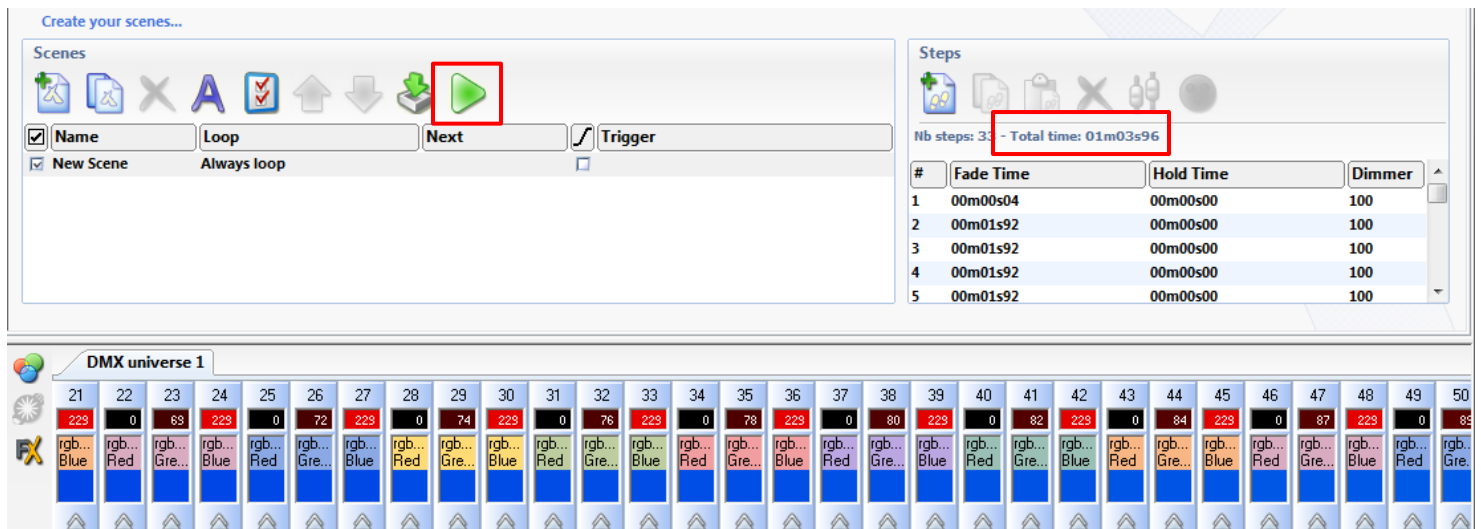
Create your scenes...

Scenes

| Name | Loop | Next | Trigger |
|---|---|---|---|
| New Scene | Always loop | | |

Steps

Nb steps: 33 - Total time: 01m03s96

| # | Fade Time | Hold Time | Dimmer |
|---|---|---|---|
| 1 | 00m00s04 | 00m00s00 | 100 |
| 2 | 00m01s92 | 00m00s00 | 100 |
| 3 | 00m01s92 | 00m00s00 | 100 |
| 4 | 00m01s92 | 00m00s00 | 100 |
| 5 | 00m01s92 | 00m00s00 | 100 |

DMX universe 1

| 21 | 22 | 23 | 24 | 25 | 26 | 27 | 28 | 29 | 30 | 31 | 32 | 33 | 34 | 35 | 36 | 37 | 38 | 39 | 40 | 41 | 42 | 43 | 44 | 45 | 46 | 47 | 48 | 49 | 50 |
|---|---|---|---|---|---|---|---|---|---|---|---|---|---|---|---|---|---|---|---|---|---|---|---|---|---|---|---|---|---|
| 229 | 0 | 63 | 229 | 0 | 72 | 229 | 0 | 74 | 229 | 0 | 76 | 229 | 0 | 78 | 229 | 0 | 80 | 229 | 0 | 82 | 229 | 0 | 84 | 229 | 0 | 87 | 229 | 0 | 89 |
| rgb... Blue | rgb... Red | rgb... Gre... | rgb... Blue | rgb... Red | rgb... Gre... | rgb... Blue | rgb... Red | rgb... Gre... | rgb... Blue | rgb... Red | rgb... Gre... | rgb... Blue | rgb... Red | rgb... Gre... | rgb... Blue | rgb... Red | rgb... Gre... | rgb... Blue | rgb... Red | rgb... Gre... | rgb... Blue | rgb... Red | rgb... Gre... | rgb... Blue | rgb... Red | rgb... Gre... | rgb... Blue | rgb... Red | rgb... Gre... |